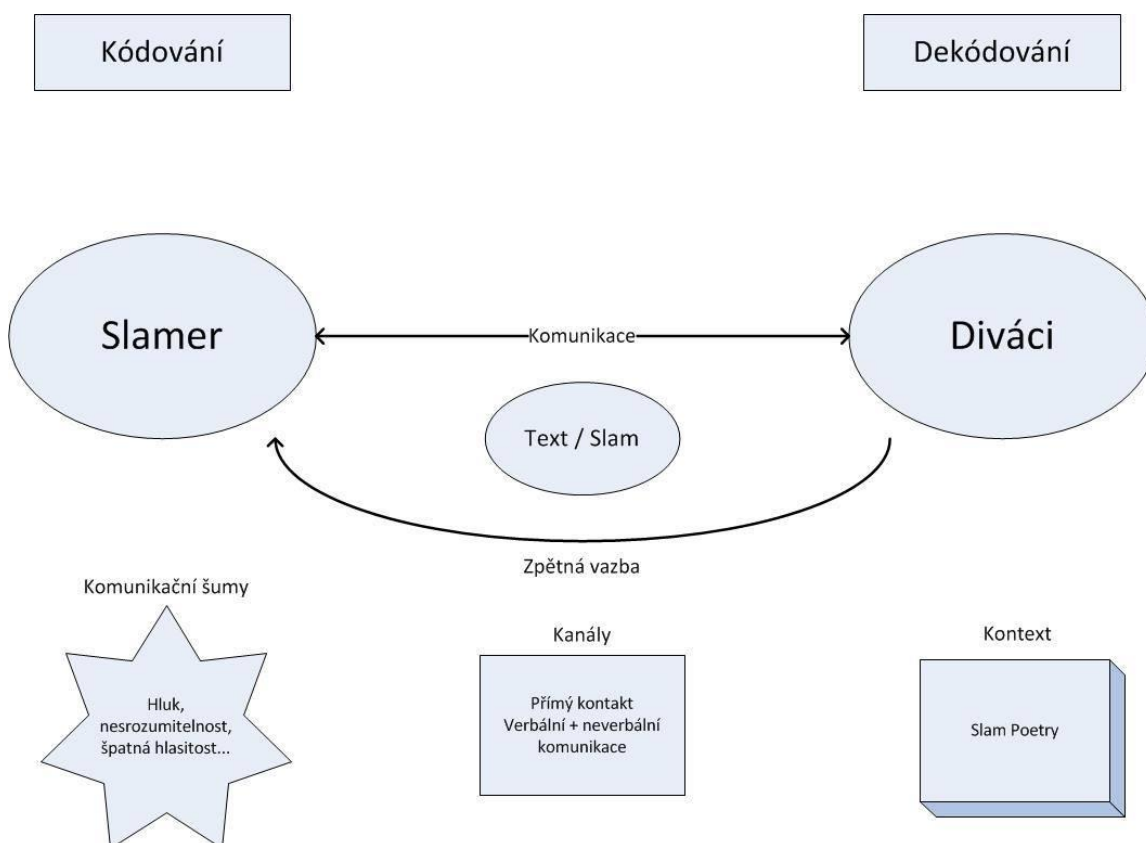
Kódování

Dekódování

Slamer

Komunikace

Diváci

Text / Slam

Zpětná vazba

Komunikační šumy

Hluk, nesrozumitelnost, špatná hlasitost...

Kanály

Přímý kontakt
Verbální + neverbální komunikace

Kontext

Slam Poetry